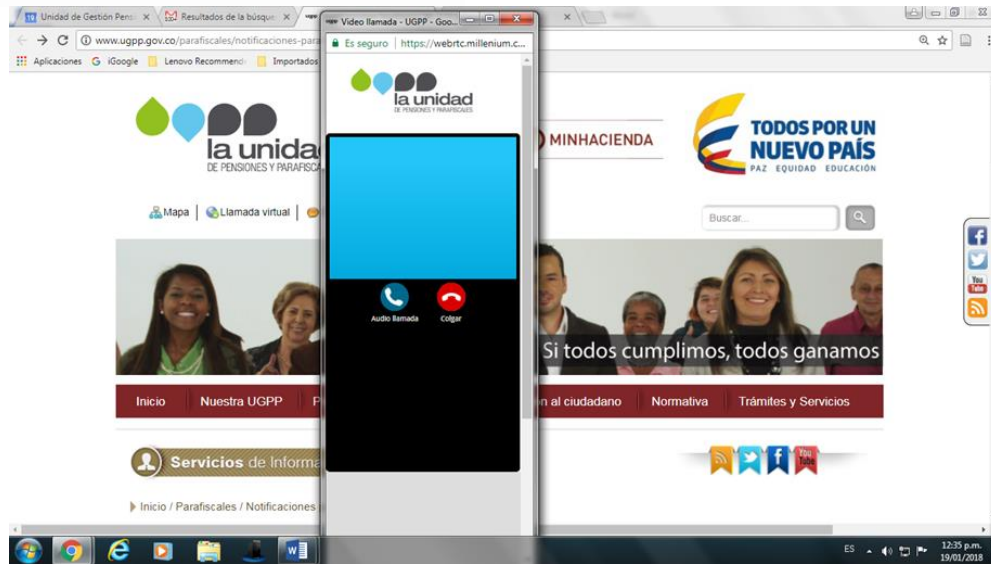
Unidad de Gestión Pens ×
Resultados de la búsque ×
Video llamada - UGPP - Goo...
Es seguro | https://webrtc.millenium.c...
www.ugpp.gov.co/parafiscales/notificaciones-para
Aplicaciones G iGoogle Lenovo Recommend Importados

la unidad
DE PENSIONES Y PARAFISCALES

la unida
DE PENSIONES Y PARAFISCA

MINHACIENDA

TODOS POR UN NUEVO PAÍS
PAZ EQUIDAD EDUCACIÓN

Mapa | Llamada virtual |

Buscar...

Audio llamada
Colgar

Si todos cumplimos, todos ganamos

Inicio | Nuestra UGPP | P | n al ciudadano | Normativa | Trámites y Servicios

Servicios de Informa

Inicio / Parafiscales / Notificaciones

ES
12:35 p.m.
19/01/2018